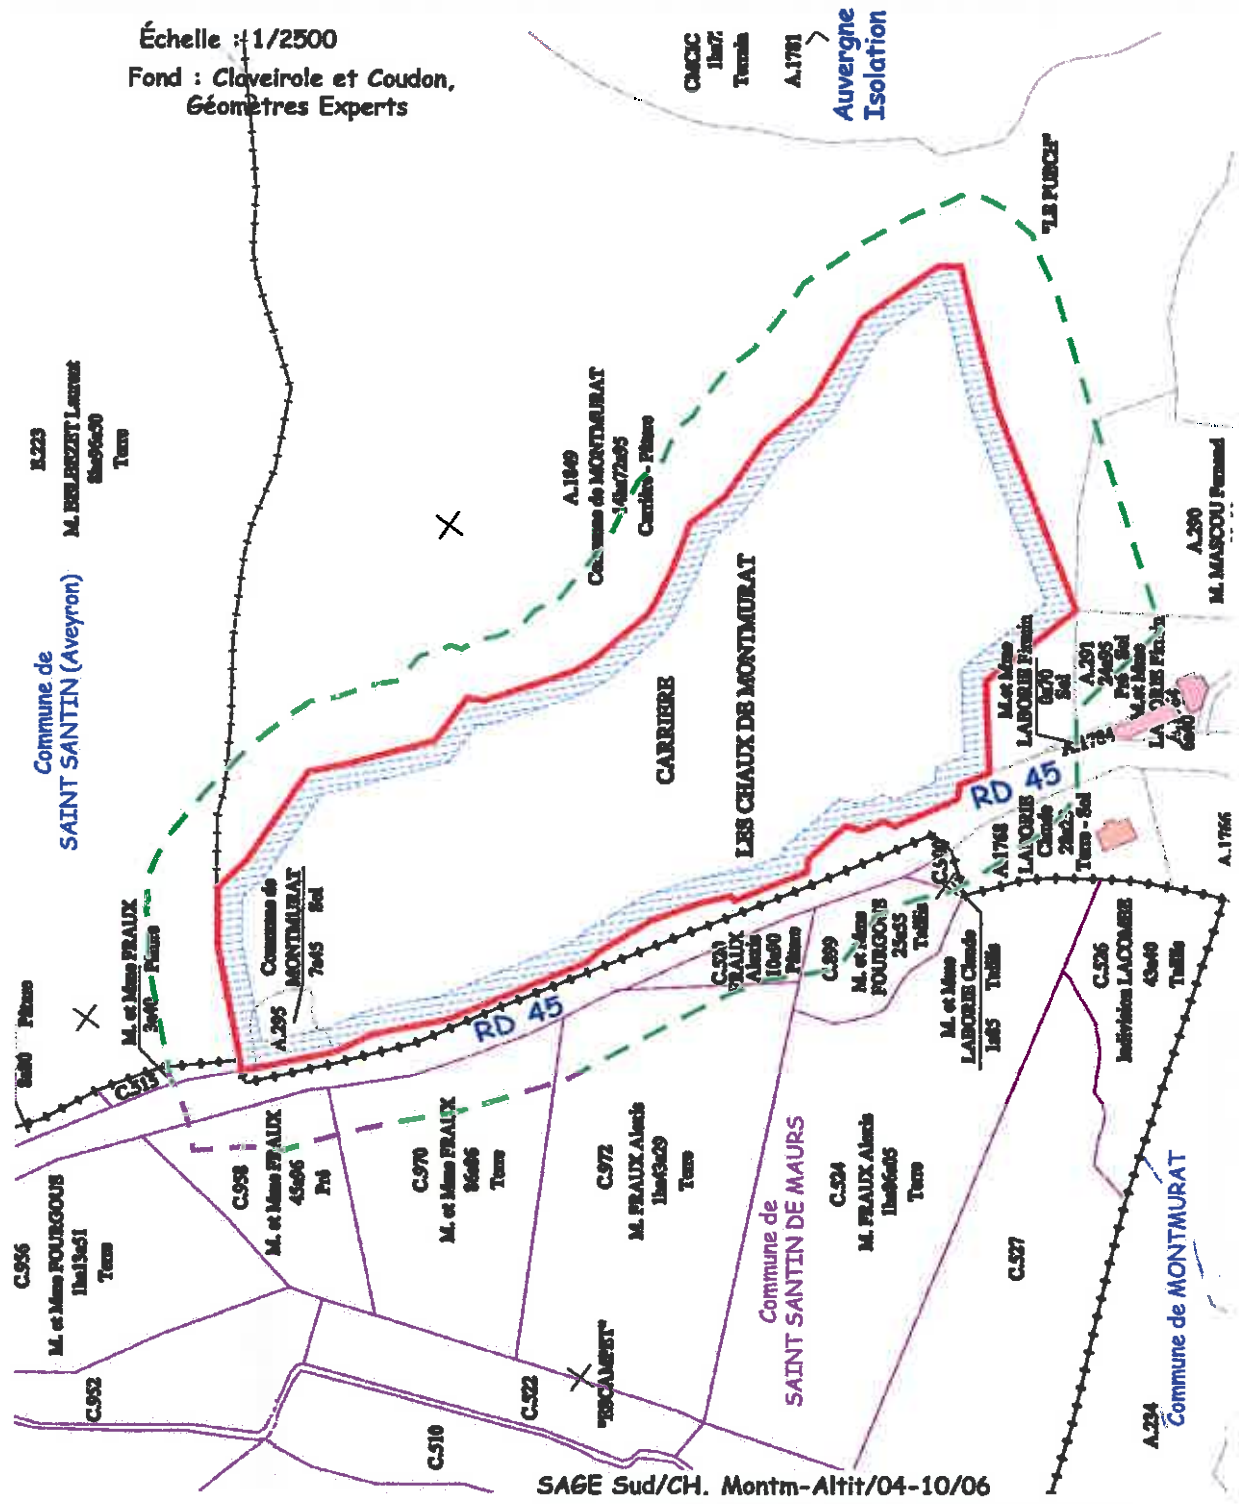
Échelle : 1/2500
Fond : Claveirole et Coudon, Géomètres Experts

C.626
1ha7
Terrain
A.1781
Auvergne Isolation

"LE PUECH"

B.223
M. BRUGUET Laurent
Terre

A.1949
Commune de MONTMURAT
Carrière - Pâture

Commune de SAINT SANTIN (Aveyron)

CARRIERE
LES CHAUX DE MONTMURAT

A.290
M. MASCOU Fernand

M. et Mme LABORIE Francis
Sol

A.291
Pré - Sol
M. et Mme LABORIE
A.1784

RD 45

A.1768
LABORIE Claude
Terre - Sol
A.1766

M. et Mme FRAUX
Pâture
Commune de MONTMURAT
Sol
A.295
Pâture
C.515
C.519

RD 45

C.901
FRAUX Alexis
Pâture
C.899
M. et Mme FOURGOUS
Taillis
M. et Mme LABORIE Claude
Taillis
C.526
Indivision LACOMBE
Taillis

C.936
M. et Mme FOURGOUS
Terre
C.968
M. et Mme FRAUX
Pré
C.970
M. et Mme FRAUX
Terre
C.972
M. FRAUX Alexis
Terre
C.524
M. FRAUX Alexis
Terre
C.527

Commune de SAINT SANTIN DE MAURS
Commune de MONTMURAT

C.932
C.510
C.522
"ESCAMET"
A.234

SAGE Sud/CH. Montm-Altit/04-10/06